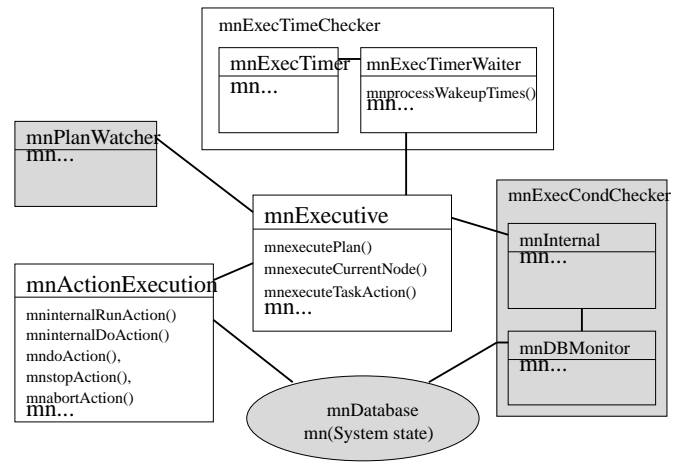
mnExecTimeChecker

mnExecTimer
mn...

mnExecTimerWaiter
mnprocessWakeupTimes()
mn...

mnPlanWatcher
mn...

mnExecutive
mnexecutePlan()
mnexecuteCurrentNode()
mnexecuteTaskAction()
mn...

mnExecCondChecker

mnInternal
mn...

mnActionExecution
mninternalRunAction()
mninternalDoAction()
mndoAction(),
mnstopAction(),
mnabortAction()
mn...

mnDBMonitor
mn...

mnDatabase
mn(System state)